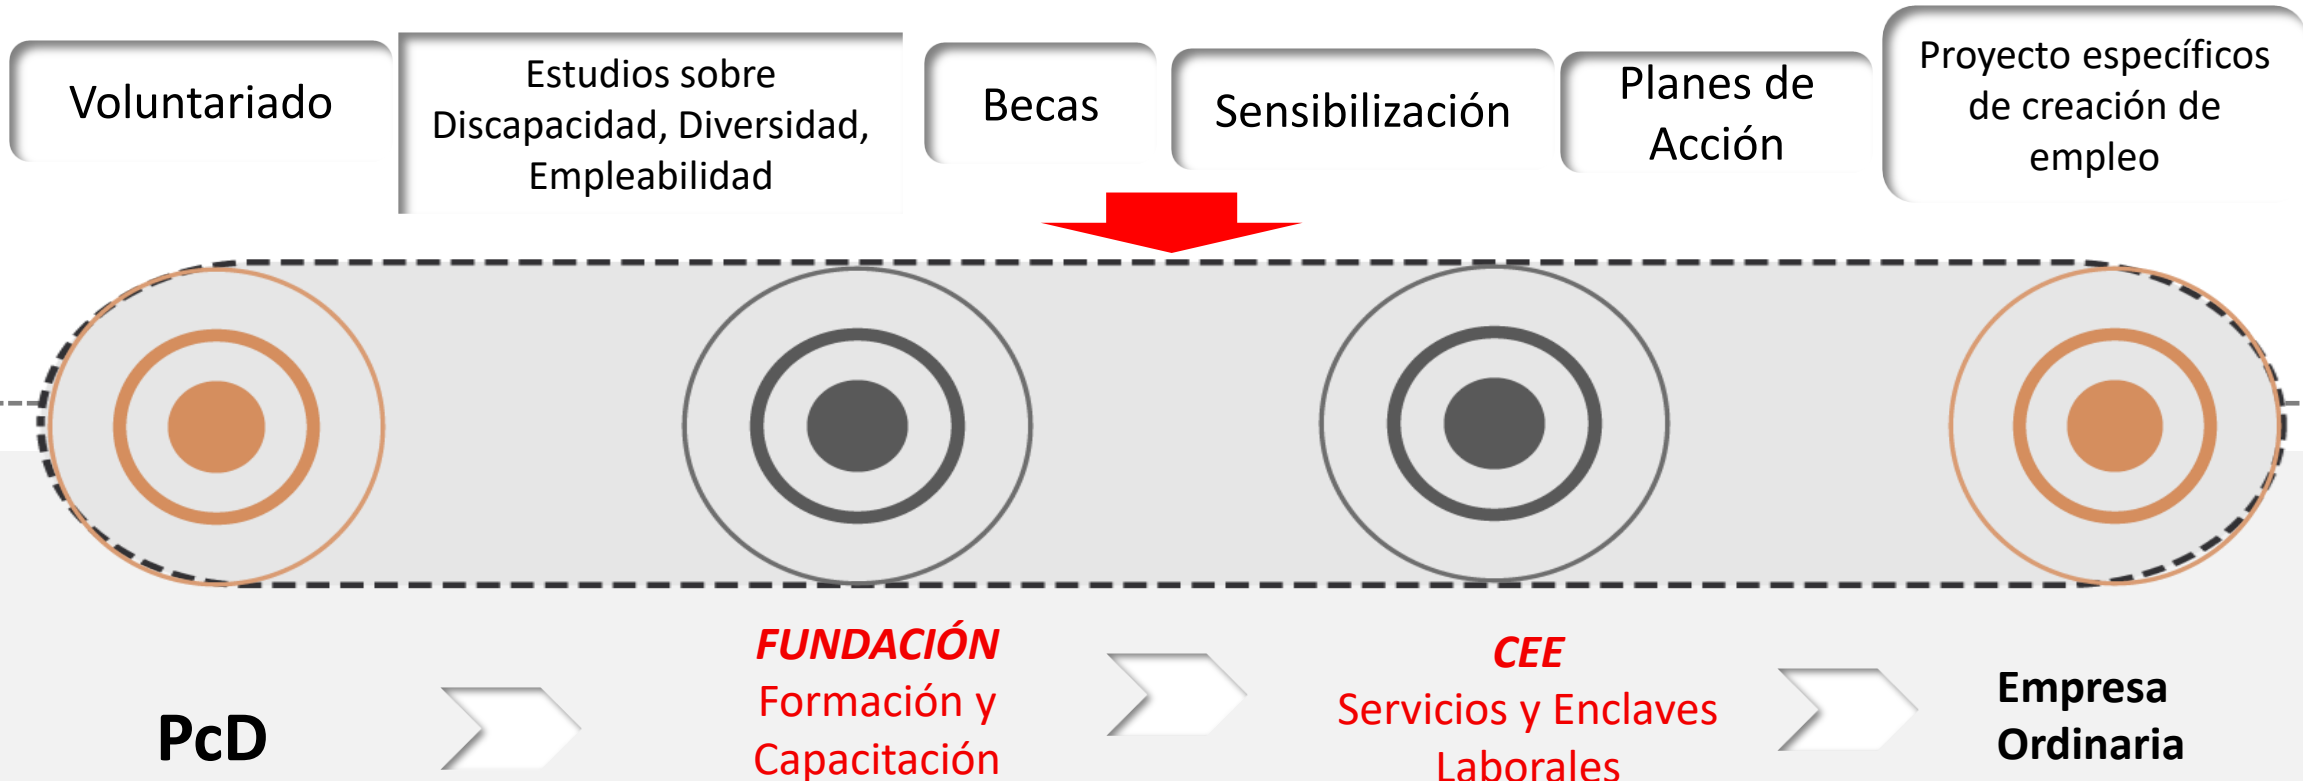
Voluntariado

Estudios sobre Discapacidad, Diversidad, Empleabilidad

Becas

Sensibilización

Planes de Acción

Proyecto específicos de creación de empleo

PcD

FUNDACIÓN
Formación y Capacitación

CEE
Servicios y Enclaves Laborales

Empresa Ordinaria